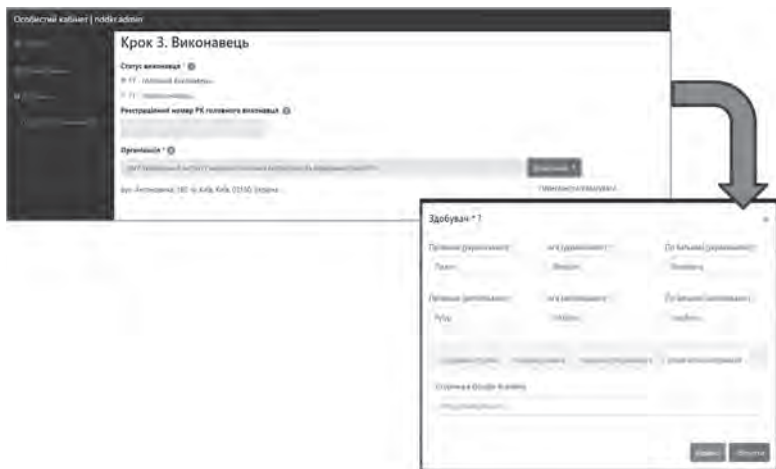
Особистий кабінет | nddkr.admin

Крок 3. Виконавець

Статус виконавця * ?

ГТ - головний виконавець

СВ - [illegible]

Реєстраційний номер РК головного виконавця ?

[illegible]

Організація * ?

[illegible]

Змінити

вул. Антоновича, 180, м. Київ, Київ, 03150, Україна

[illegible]

Здобувач * ?

×

Прізвище (українською) *

Ім'я (українською) *

По батькові (українською) *

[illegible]

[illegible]

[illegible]

Прізвище (англійською) *

Ім'я (англійською) *

По батькові (англійською) *

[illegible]

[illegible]

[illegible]

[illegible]

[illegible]

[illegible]

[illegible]

Сторінка в Google Academy

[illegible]

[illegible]

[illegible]